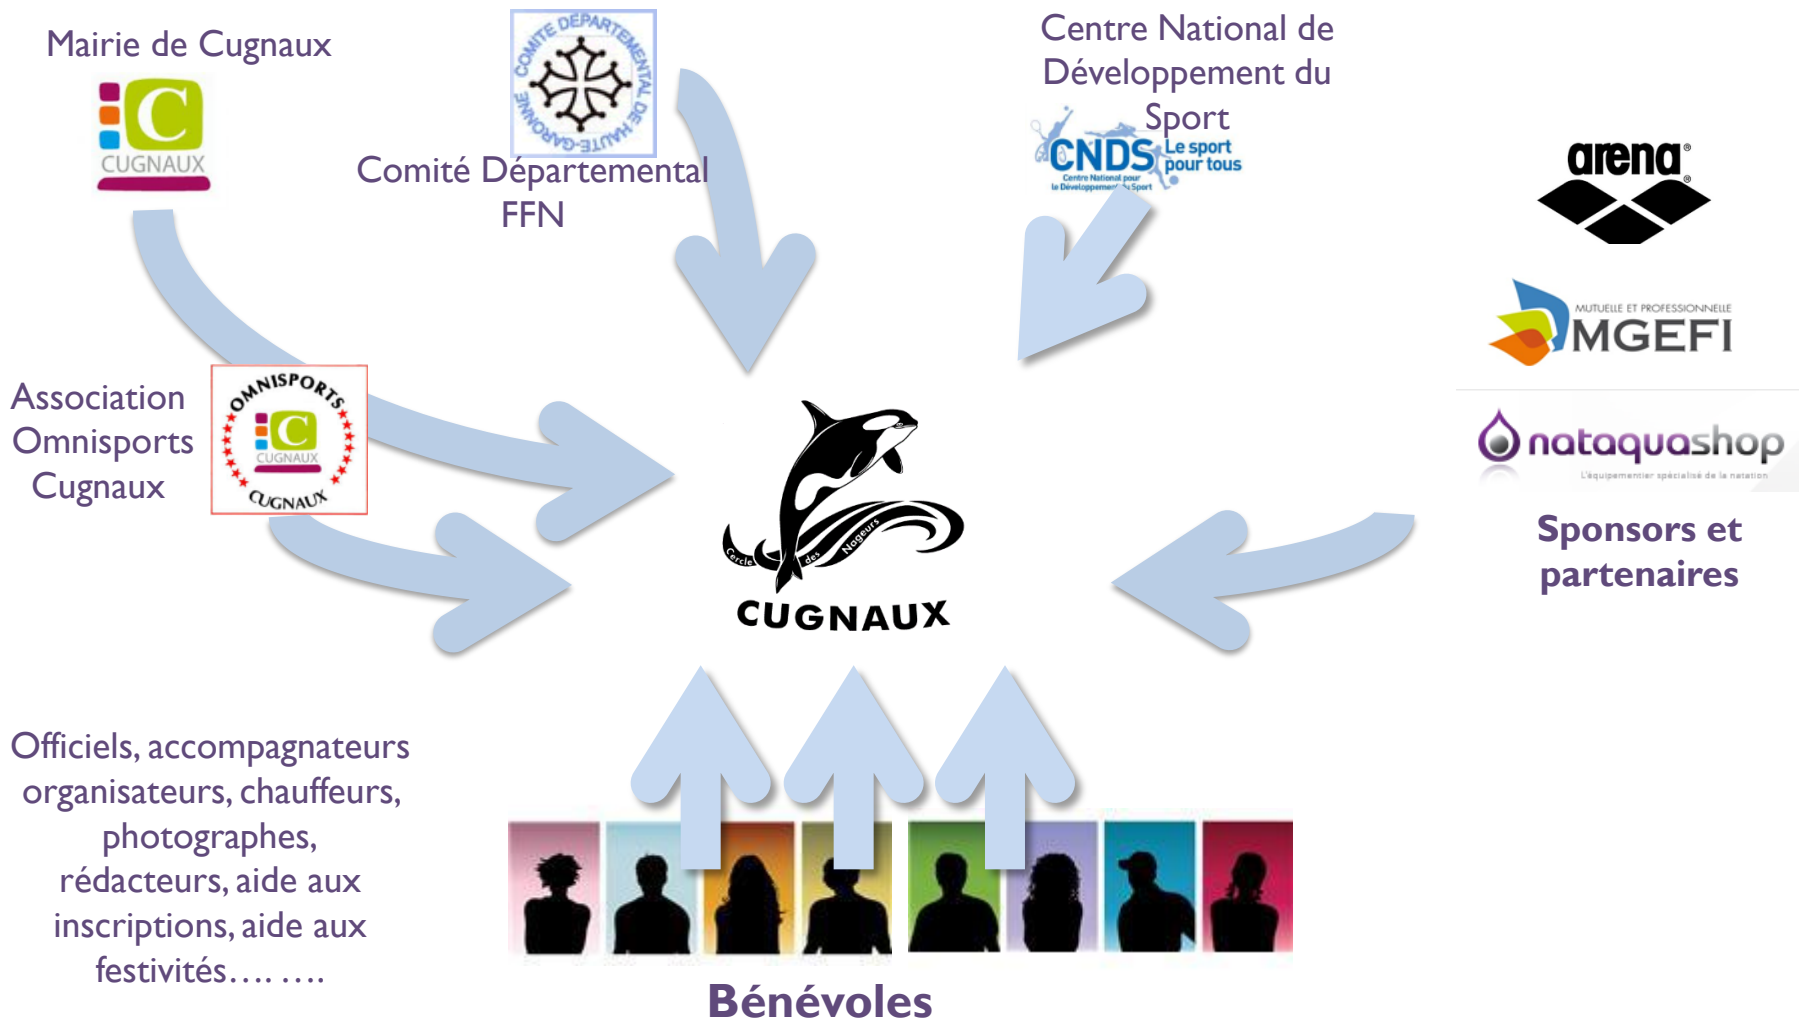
Mairie de Cugnaux

C
CUGNAUX

COMITE DEPARTEMENTAL DE HAUTE-GARONNE

Comité Départemental FFN

Centre National de Développement du Sport

CNDS Le sport pour tous
Centre National pour le Développement du Sport

arena

MUTUELLE ET PROFESSIONNELLE
MGEFI

nataquashop
L'équipementier spécialisé de la natation

Sponsors et partenaires

Association Omnisports Cugnaux

OMNISPORTS
C
CUGNAUX
CUGNAUX

Cercle des Nageurs
CUGNAUX

Officiels, accompagnateurs organisateurs, chauffeurs, photographes, rédacteurs, aide aux inscriptions, aide aux festivités…. ….

Bénévoles